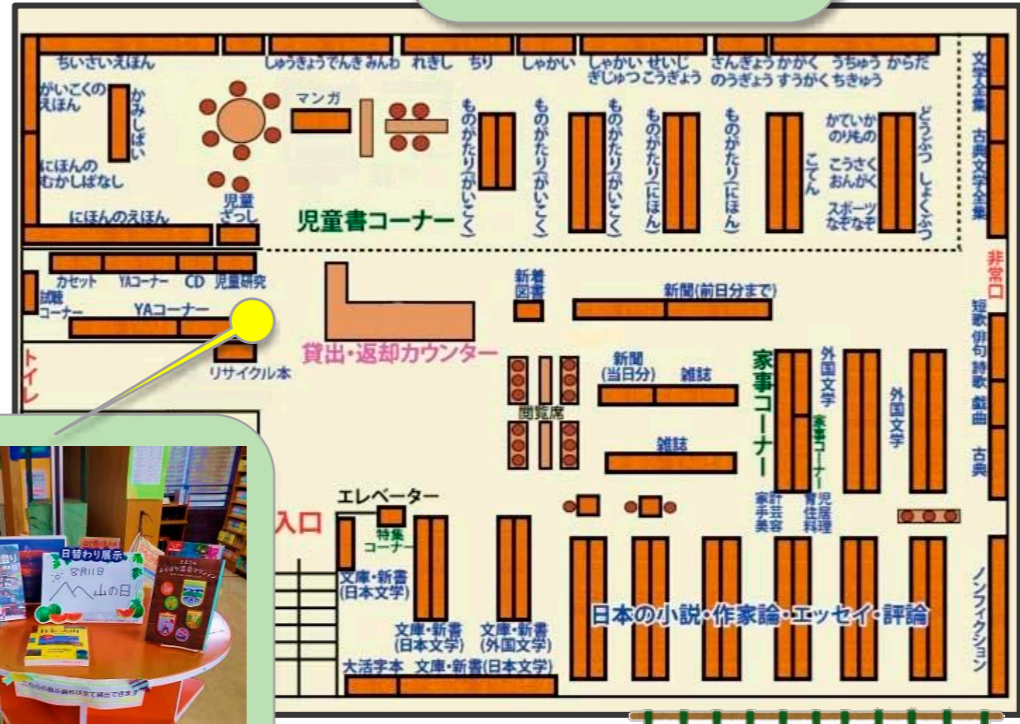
ちいさいえほん
しゅうきょうでんきみんわ
れきし
ちり
しゃかい
しゃかい せいじ ぎじゅつ こうぎょう
さんぎょう かがく のうぎょう すうがく
うちゅう からだ ちきゅう
文学全集
古典文学大全集
がいこくのえほん
かみしばい
マンガ
ものがたり(がいこく)
ものがたり(がいこく)
ものがたり(がいこく)
ものがたり(にほん)
ものがたり(にほん)
こてん
かていかのりもの
こうさく おんがく
スポーツ なぞなぞ
どうぶつ しょくぶつ
にほんのむかしばなし
児童ざっし
にほんのえほん
児童書コーナー
非常口
カセット
YAコーナー
CD
児童研究
新着図書
新聞(前日分まで)
短歌
俳句
詩歌
戯曲
古典
試聴コーナー
YAコーナー
貸出・返却カウンター
トイレ
リサイクル本
新聞(当日分)
雑誌
家事コーナー
外国文学
家事コーナー
外国文学
閲覧席
雑誌
家計 手芸 美容
育児 住居 料理
エレベーター
入口
特集コーナー
日替わり展示
8月11日 山の日
文庫・新書(日本文学)
文庫・新書(日本文学)
文庫・新書(外国文学)
日本の小説・作家論・エッセイ・評論
ノンフィクション
大活字本
文庫・新書(日本文学)